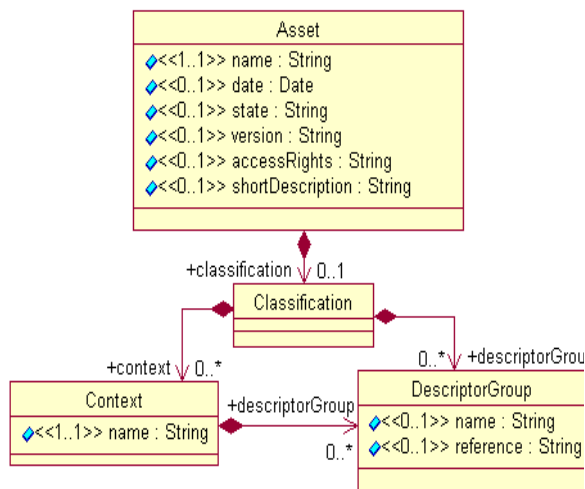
Asset
<<1..1>> name : String
<<0..1>> date : Date
<<0..1>> state : String
<<0..1>> version : String
<<0..1>> accessRights : String
<<0..1>> shortDescription : String

+classification
0..1

Classification

+context
0..*

0..*
+descriptorGrou

Context
<<1..1>> name : String

+descriptorGroup
0..*

DescriptorGroup
<<0..1>> name : String
<<0..1>> reference : String